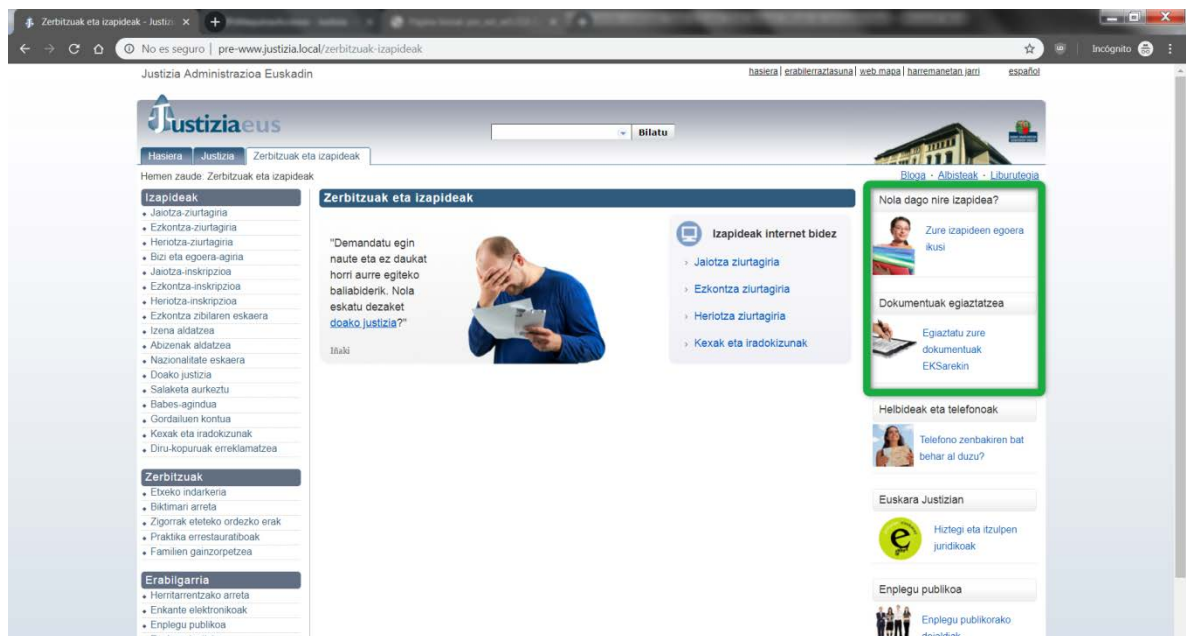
Zerbitzuak eta izapideak - Justiz ×

No es seguro | pre-www.justizia.local/zerbitzuak-izapideak

Incógnito

Justizia Administrazioa Euskadin

hasiera | erabilerraztasuna | web mapa | harremanetan jarri español

Justizia.eus

Bilatu

Hasiera Justizia Zerbitzuak eta izapideak

Hemen zaude: Zerbitzuak eta izapideak

Bloga · Albisteak · Liburutegia

Izapideak
- Jaiotza-ziurtagiria
- Ezkontza-ziurtagiria
- Heriotza-ziurtagiria
- Bizi eta egoera-agiria
- Jaiotza-inskripzioa
- Ezkontza-inskripzioa
- Heriotza-inskripzioa
- Ezkontza zibilaren eskaera
- Izena aldatzea
- Abizenak aldatzea
- Nazionalitate eskaera
- Doako justizia
- Salaketa aurkeztu
- Babes-agindua
- Gordailuen kontua
- Kexak eta iradokizunak
- Diru-kopuruak erreklamatzea

Zerbitzuak
- Etxeko indarkeria
- Biktimari arreta
- Zigorrak eteteko ordezko erak
- Praktika errestauratiboak
- Familien gainzorpetzea

Erabilgarria
- Herritarrentzako arreta
- Enkante elektronikoak
- Enplegu publikoa

Zerbitzuak eta izapideak

"Demandatu egin naute eta ez daukat horri aurre egiteko baliabiderik. Nola eskatu dezaket doako justizia?"

Iñaki

Izapideak internet bidez
- Jaiotza ziurtagiria
- Ezkontza ziurtagiria
- Heriotza ziurtagiria
- Kexak eta iradokizunak

Nola dago nire izapidea?
Zure izapideen egoera ikusi

Dokumentuak egiaztatzea
Egiaztatu zure dokumentuak EKSarekin

Helbideak eta telefonoak
Telefono zenbakiren bat behar al duzu?

Euskara Justizian
Hiztegi eta itzulpen juridikoak

Enplegu publikoa
Enplegu publikorako deialdiak